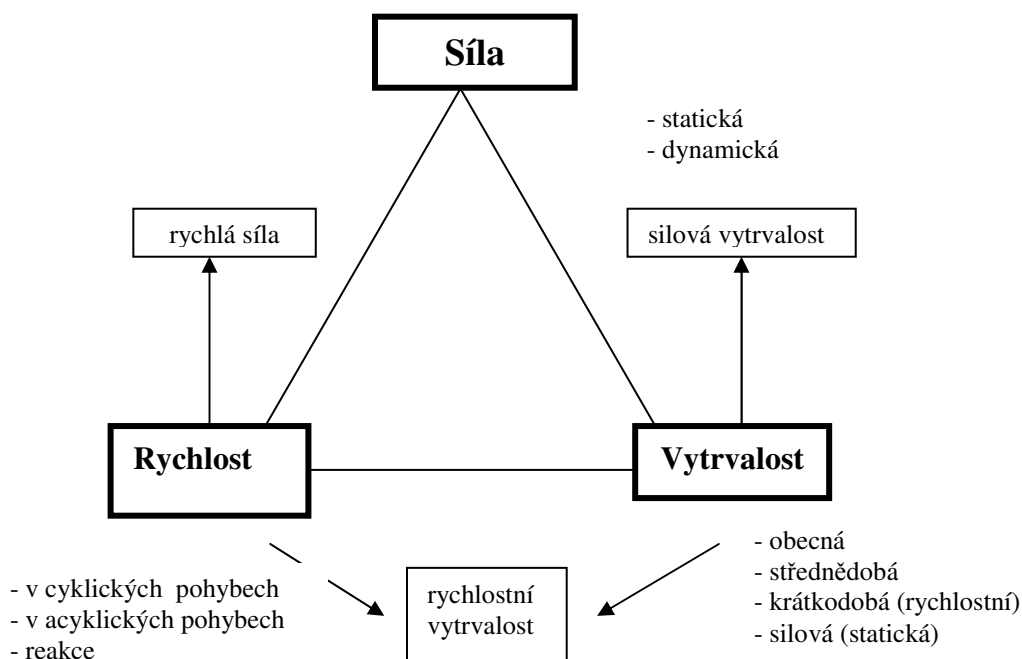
Síla

- statická
- dynamická

rychlá síla

silová vytrvalost

Rychlost

Vytrvalost

- v cyklických pohybech
- v acyklických pohybech
- reakce

rychlostní vytrvalost

- obecná
- střednědobá
- krátkodobá (rychlostní)
- silová (statická)